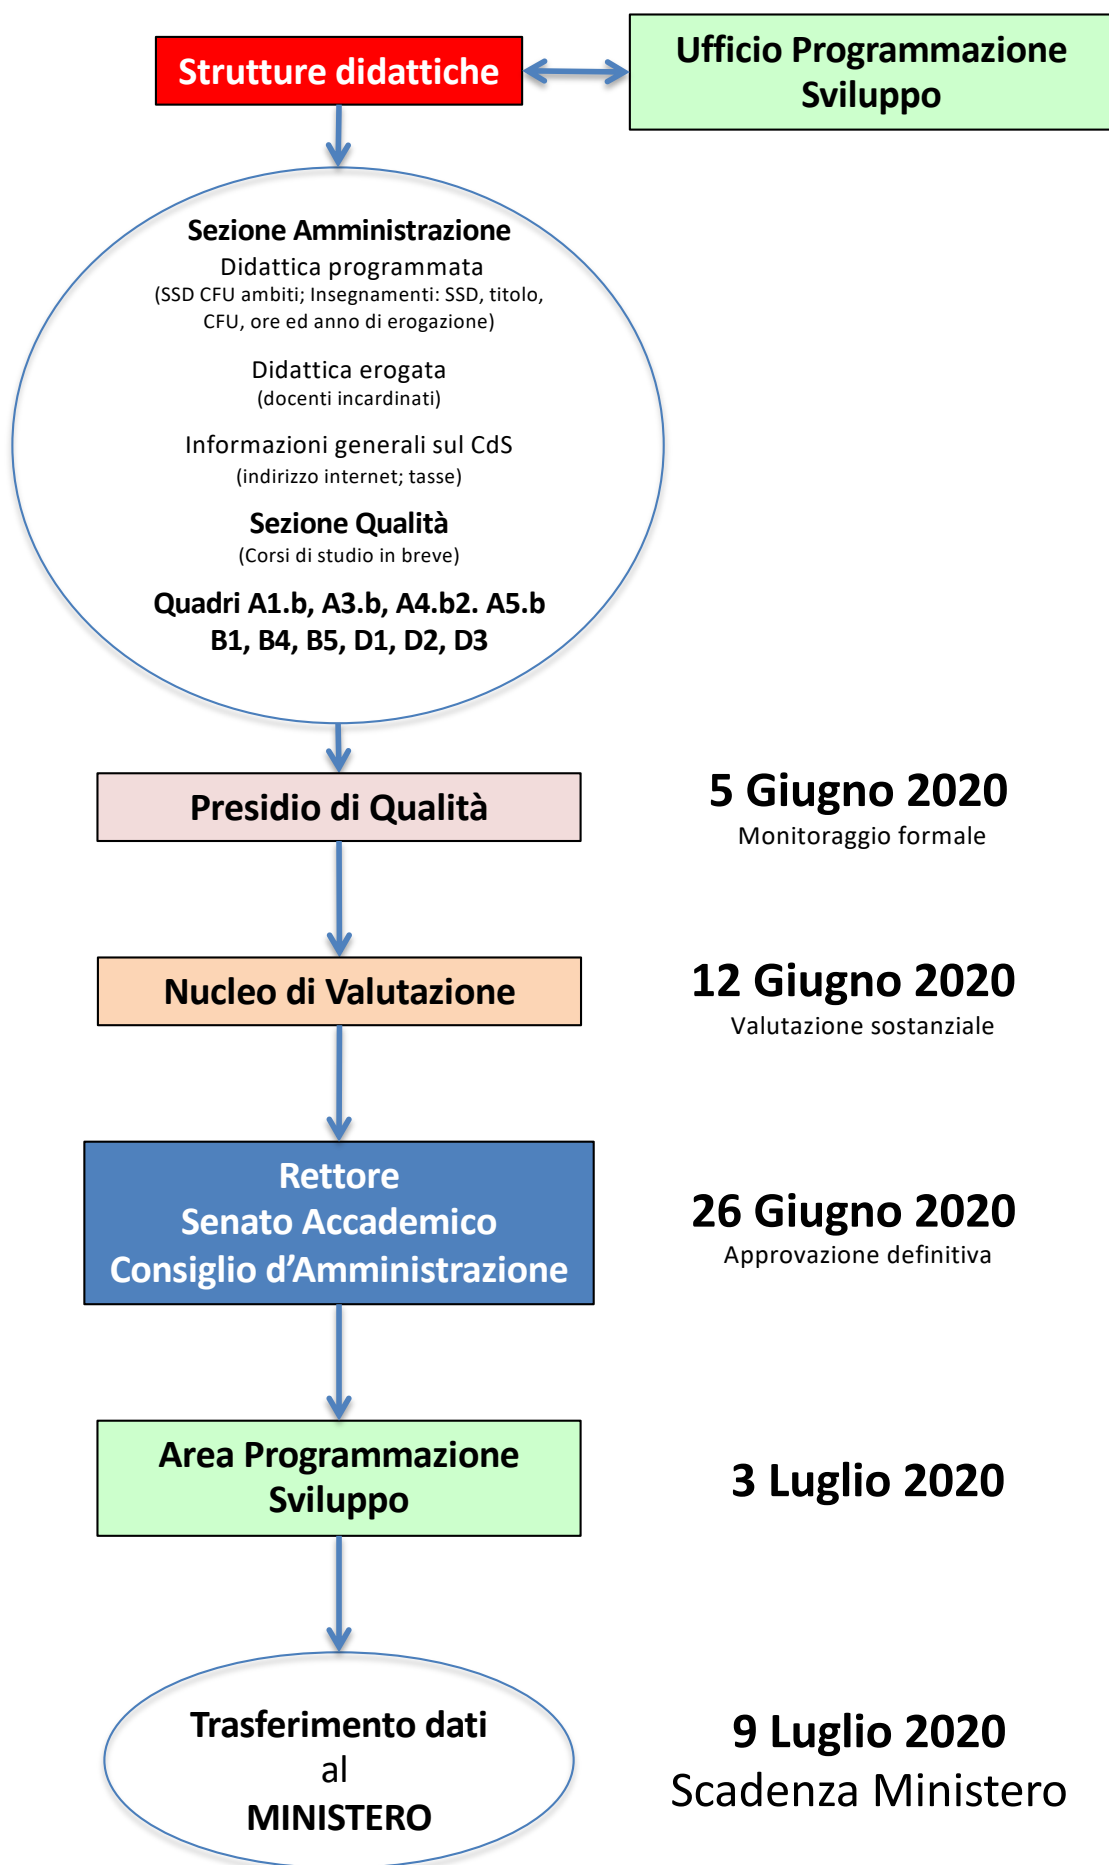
Strutture didattiche

Ufficio Programmazione Sviluppo

Sezione Amministrazione
Didattica programmata
(SSD CFU ambiti; Insegnamenti: SSD, titolo, CFU, ore ed anno di erogazione)

Didattica erogata
(docenti incardinati)

Informazioni generali sul CdS
(indirizzo internet; tasse)

Sezione Qualità
(Corsi di studio in breve)

Quadri A1.b, A3.b, A4.b2. A5.b
B1, B4, B5, D1, D2, D3

Presidio di Qualità

5 Giugno 2020
Monitoraggio formale

Nucleo di Valutazione

12 Giugno 2020
Valutazione sostanziale

Rettore
Senato Accademico
Consiglio d'Amministrazione

26 Giugno 2020
Approvazione definitiva

Area Programmazione Sviluppo

3 Luglio 2020

Trasferimento dati
al
MINISTERO

9 Luglio 2020
Scadenza Ministero